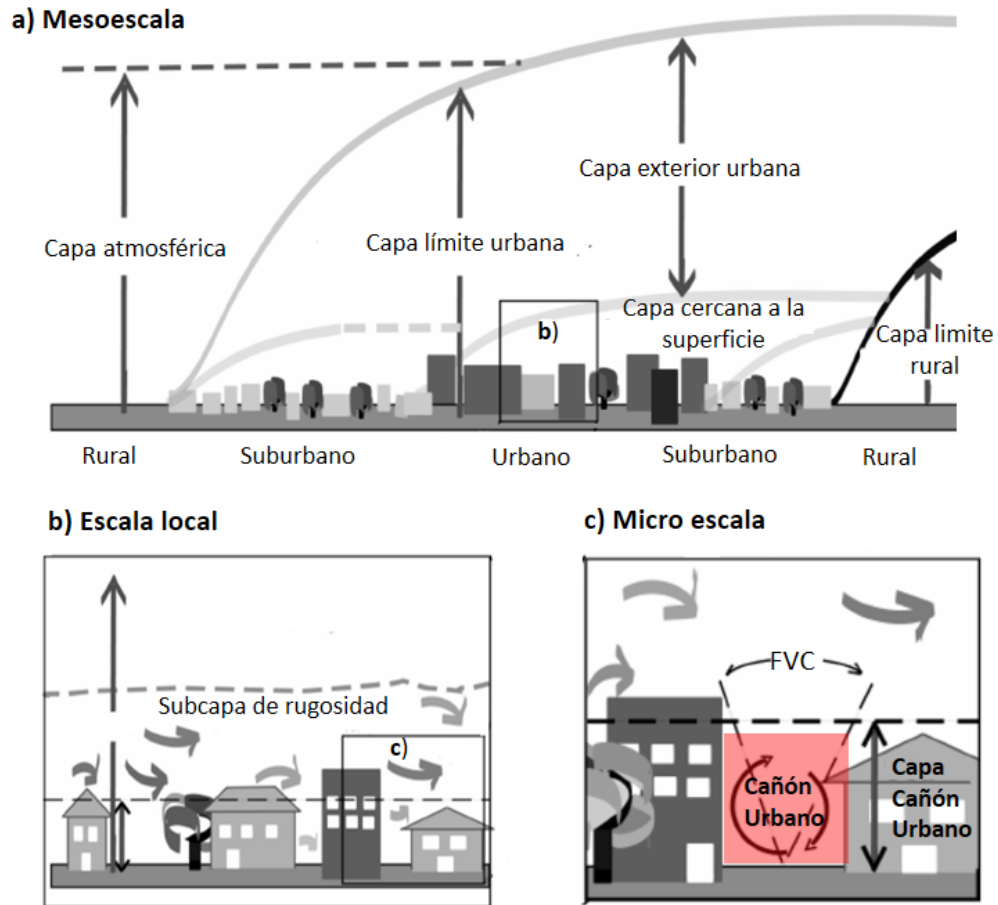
a) Mesoescala

Capa atmosférica

Capa límite urbana

Capa exterior urbana

b)

Capa cercana a la superficie

Capa limite rural

Rural

Suburbano

Urbano

Suburbano

Rural

b) Escala local

Subcapa de rugosidad

c)

c) Micro escala

FVC

Cañón Urbano

Capa Cañón Urbano